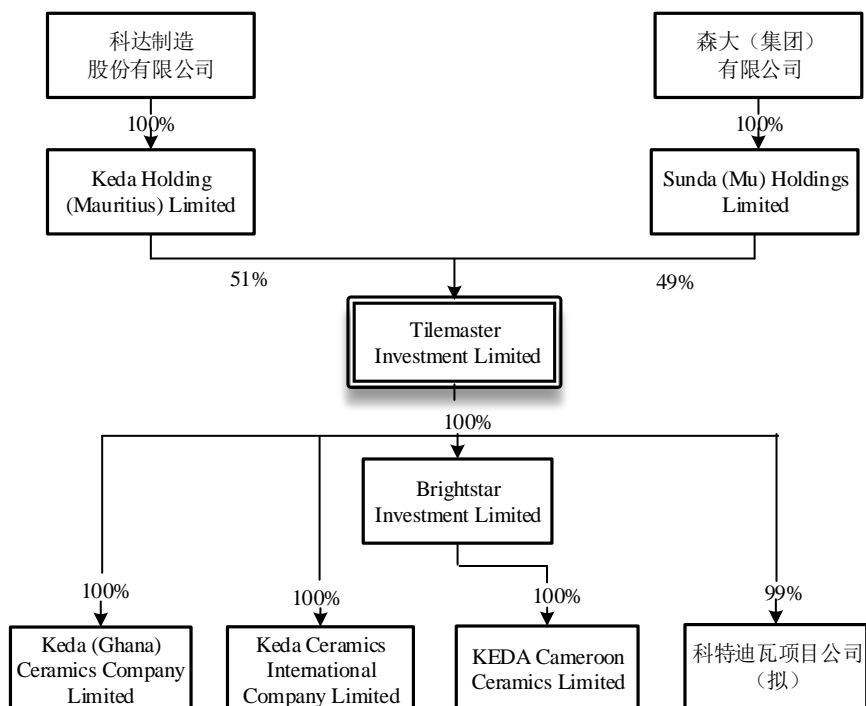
科达制造
股份有限公司

森大（集团）
有限公司

100%

100%

Keda Holding (Mauritius) Limited

Sunda (Mu) Holdings Limited

51%

49%

Tilemaster Investment Limited

100%

Brightstar Investment Limited

100%

100%

100%

99%

Keda (Ghana) Ceramics Company Limited

Keda Ceramics International Company Limited

KEDA Cameroon Ceramics Limited

科特迪瓦项目公司
（拟）